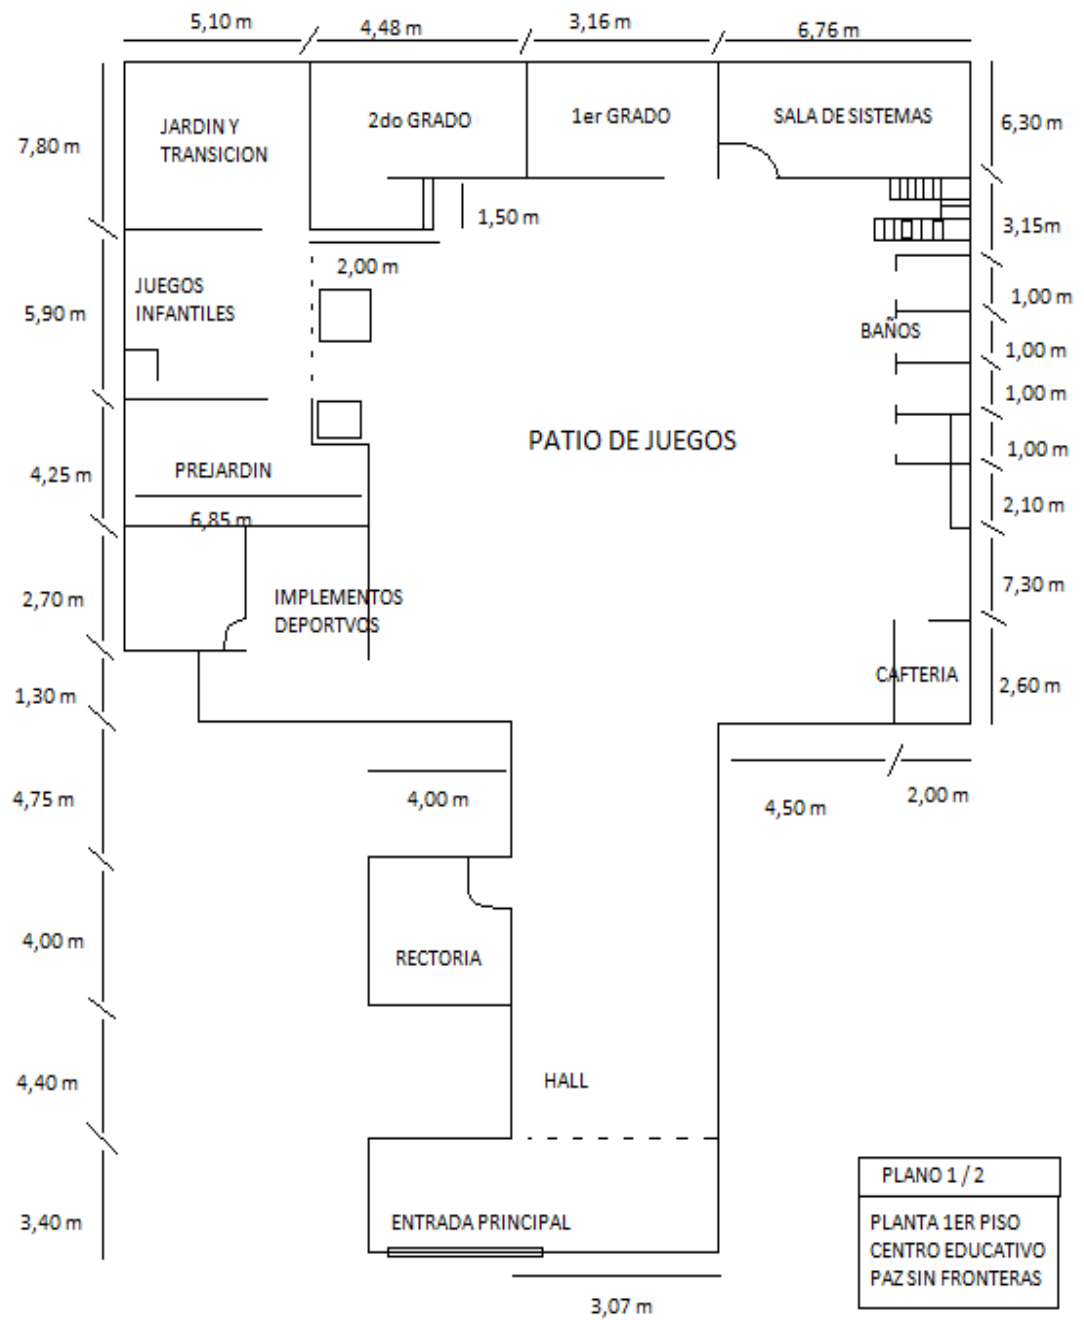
5,10 m
4,48 m
3,16 m
6,76 m

7,80 m
JARDIN Y TRANSICION
2do GRADO
1er GRADO
SALA DE SISTEMAS
6,30 m

1,50 m
3,15m
2,00 m
5,90 m
JUEGOS INFANTILES
1,00 m
BAÑOS
1,00 m
1,00 m
PATIO DE JUEGOS
4,25 m
PREJARDIN
1,00 m
6,85 m
2,10 m
2,70 m
IMPLEMENTOS DEPORTVOS
7,30 m
CAFTERIA
2,60 m
1,30 m

4,75 m
4,00 m
4,50 m
2,00 m

4,00 m
RECTORIA

4,40 m
HALL

3,40 m
ENTRADA PRINCIPAL
3,07 m

PLANO 1 / 2
PLANTA 1ER PISO
CENTRO EDUCATIVO
PAZ SIN FRONTERAS